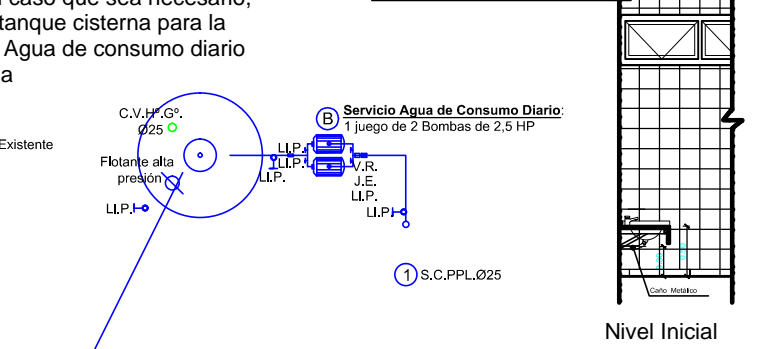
caso que sea necesario, tanque cisterna para la Agua de consumo diario a

C.V.H°.G°.
Ø25

Existente

Flotante alta presión

LI.P.

LI.P.
LI.P.
LI.P.

B
Servicio Agua de Consumo Diario:
1 juego de 2 Bombas de 2,5 HP

V.R.
J.E.
LI.P.
LI.P.

1 S.C.PPL.Ø25

Caño Metálico

Nivel Inicial